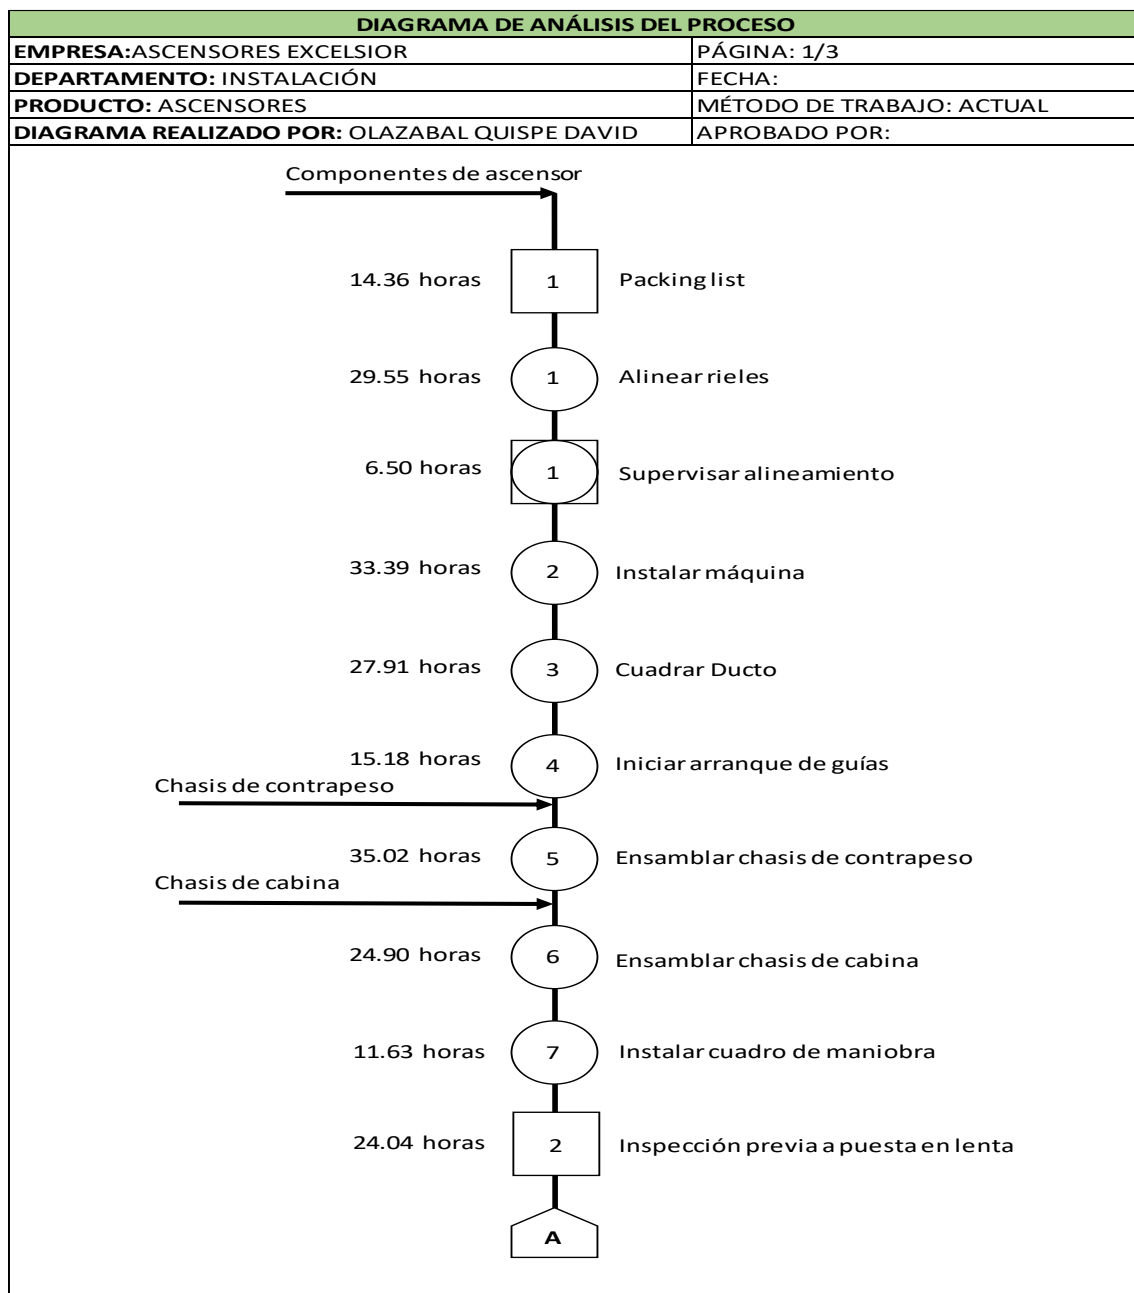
DIAGRAMA DE ANÁLISIS DEL PROCESO

| | |
|---|---|
| **EMPRESA:**ASCENSORES EXCELSIOR | PÁGINA: 1/3 |
| **DEPARTAMENTO:** INSTALACIÓN | FECHA: |
| **PRODUCTO:** ASCENSORES | MÉTODO DE TRABAJO: ACTUAL |
| **DIAGRAMA REALIZADO POR:** OLAZABAL QUISPE DAVID | APROBADO POR: |

Componentes de ascensor

14.36 horas 1 Packing list

29.55 horas 1 Alinear rieles

6.50 horas 1 Supervisar alineamiento

33.39 horas 2 Instalar máquina

27.91 horas 3 Cuadrar Ducto

15.18 horas 4 Iniciar arranque de guías

Chasis de contrapeso

35.02 horas 5 Ensamblar chasis de contrapeso

Chasis de cabina

24.90 horas 6 Ensamblar chasis de cabina

11.63 horas 7 Instalar cuadro de maniobra

24.04 horas 2 Inspección previa a puesta en lenta

A